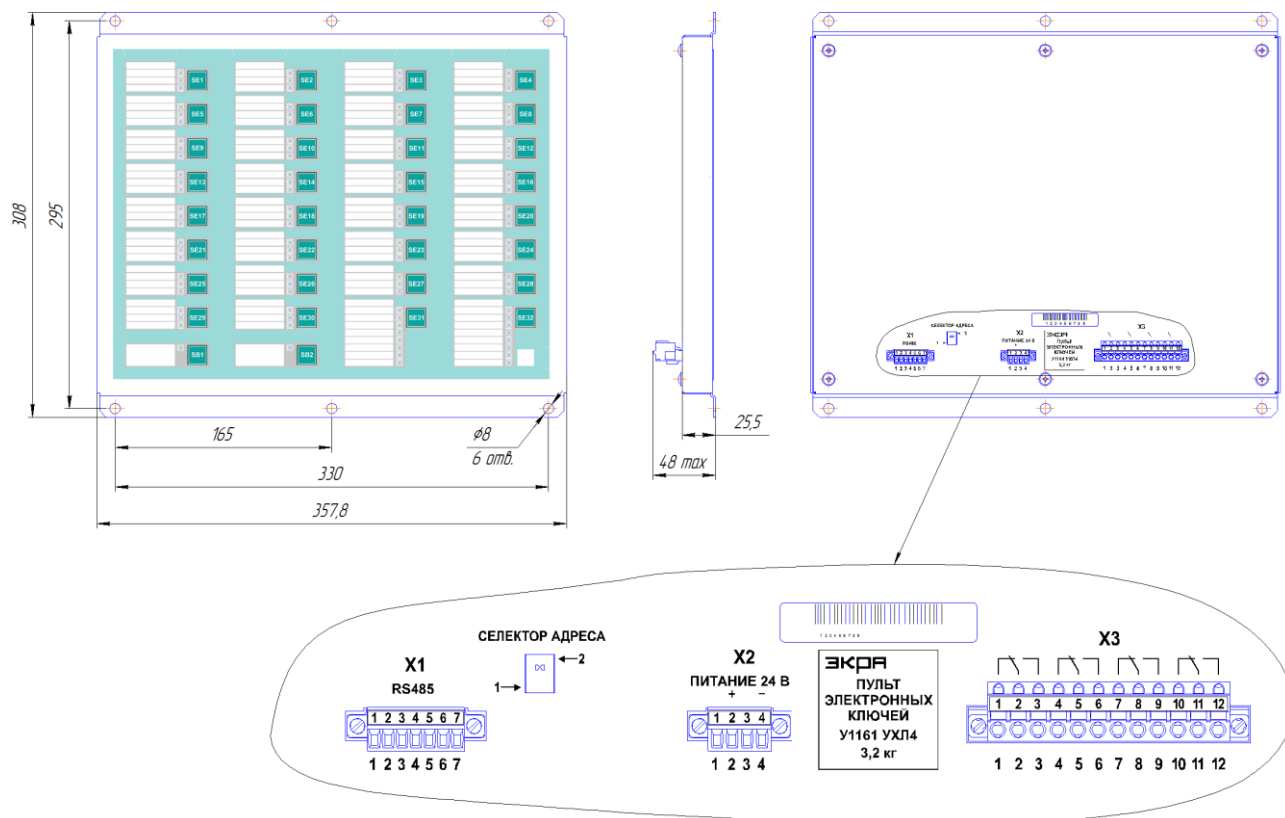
SE1 SE2 SE3 SE4
SE5 SE6 SE7 SE8
SE9 SE10 SE11 SE12
SE13 SE14 SE15 SE16
SE17 SE18 SE19 SE20
SE21 SE22 SE23 SE24
SE25 SE26 SE27 SE28
SE29 SE30 SE31 SE32
SB1 SB2

308
295
165
330
357,8
ø8
6 отв.
25,5
48 max

СЕЛЕКТОР АДРЕСА
X1
RS485
X2
ПИТАНИЕ 24 В
X3

СЕЛЕКТОР АДРЕСА
2
1
X1
RS485
1 2 3 4 5 6 7
1 2 3 4 5 6 7
X2
ПИТАНИЕ 24 В
+ −
1 2 3 4
1 2 3 4
1 2 3 4 5 6 7 8 9
ЭКРА
ПУЛЬТ ЭЛЕКТРОННЫХ КЛЮЧЕЙ
У1161 УХЛ4
3,2 кг
X3
1 2 3 4 5 6 7 8 9 10 11 12
1 2 3 4 5 6 7 8 9 10 11 12